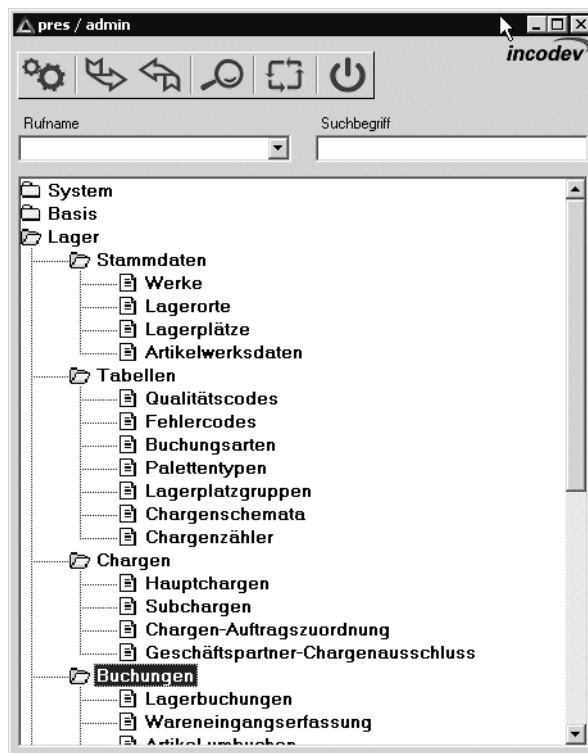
pres / admin

incodev

Rufname

Suchbegriff

System
Basis
Lager
Stammdaten
Werke
Lagerorte
Lagerplätze
Artikelwerksdaten
Tabellen
Qualitätscodes
Fehlercodes
Buchungsarten
Palettentypen
Lagerplatzgruppen
Chargenschemata
Chargenzähler
Chargen
Hauptchargen
Subchargen
Chargen-Auftragszuordnung
Geschäftspartner-Chargenausschluss
Buchungen
Lagerbuchungen
Wareneingangserfassung
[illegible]